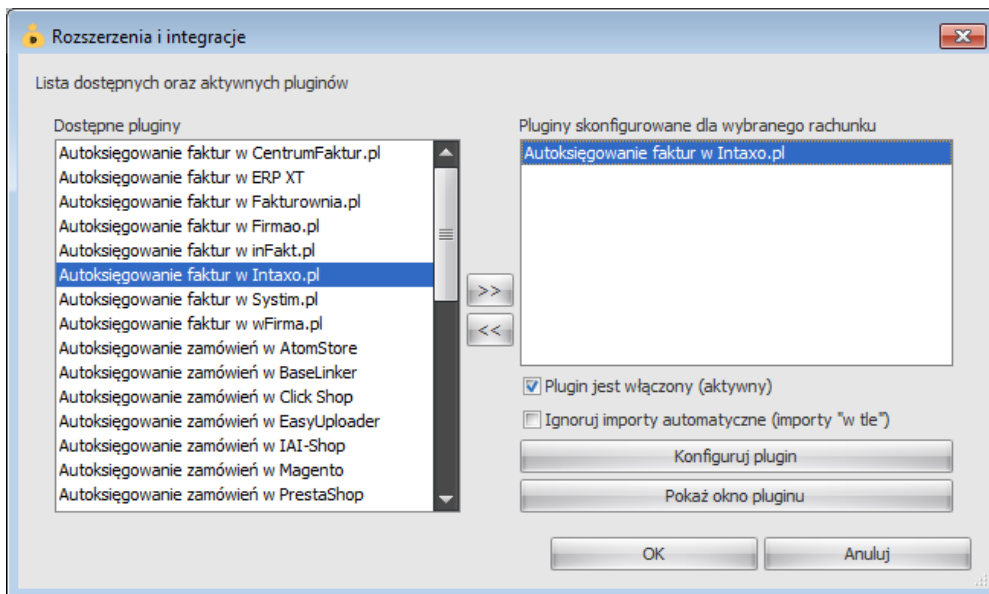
Rozszerzenia i integracje

Lista dostępnych oraz aktywnych pluginów

Dostępne pluginy

Autoksięgowanie faktur w CentrumFaktur.pl
Autoksięgowanie faktur w ERP XT
Autoksięgowanie faktur w Fakturownia.pl
Autoksięgowanie faktur w Firmao.pl
Autoksięgowanie faktur w inFakt.pl
Autoksięgowanie faktur w Intaxo.pl
Autoksięgowanie faktur w Systim.pl
Autoksięgowanie faktur w wFirma.pl
Autoksięgowanie zamówień w AtomStore
Autoksięgowanie zamówień w BaseLinker
Autoksięgowanie zamówień w Click Shop
Autoksięgowanie zamówień w EasyUploader
Autoksięgowanie zamówień w IAI-Shop
Autoksięgowanie zamówień w Magento
Autoksięgowanie zamówień w PrestaShop

>>
<<

Pluginy skonfigurowane dla wybranego rachunku

Autoksięgowanie faktur w Intaxo.pl

Plugin jest włączony (aktywny)
Ignoruj importy automatyczne (importy "w tle")

Konfiguruj plugin
Pokaż okno pluginu

OK
Anuluj